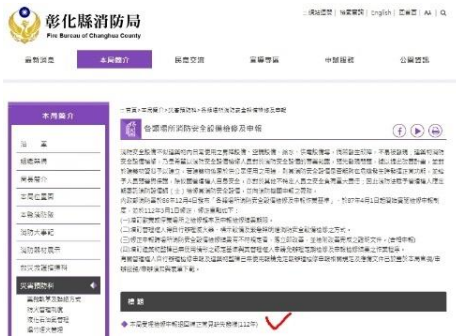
彰化縣消防局
Fire Bureau of Changhua County

網站導覽 | 檔案查詢 | English | 回首頁 | A | A

最新消息 | 本局簡介 | 民眾交流 | 資訊專區 | 申辦服務 | 公告資訊

本局簡介
沿革
組織架構
業務單位
本局位置圖
局長介紹
消防大事記
消防救災設施
救災救護案件
災害預防科
消防防災知識
消防安全檢查
各場所消防安全設備檢修及申報

::: 首頁 > 本局簡介 > 災害預防科 > 各場所消防安全設備檢修及申報

各場所消防安全設備檢修及申報

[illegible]

連結
本局受理檢修申報相關作業程序說明(112年)